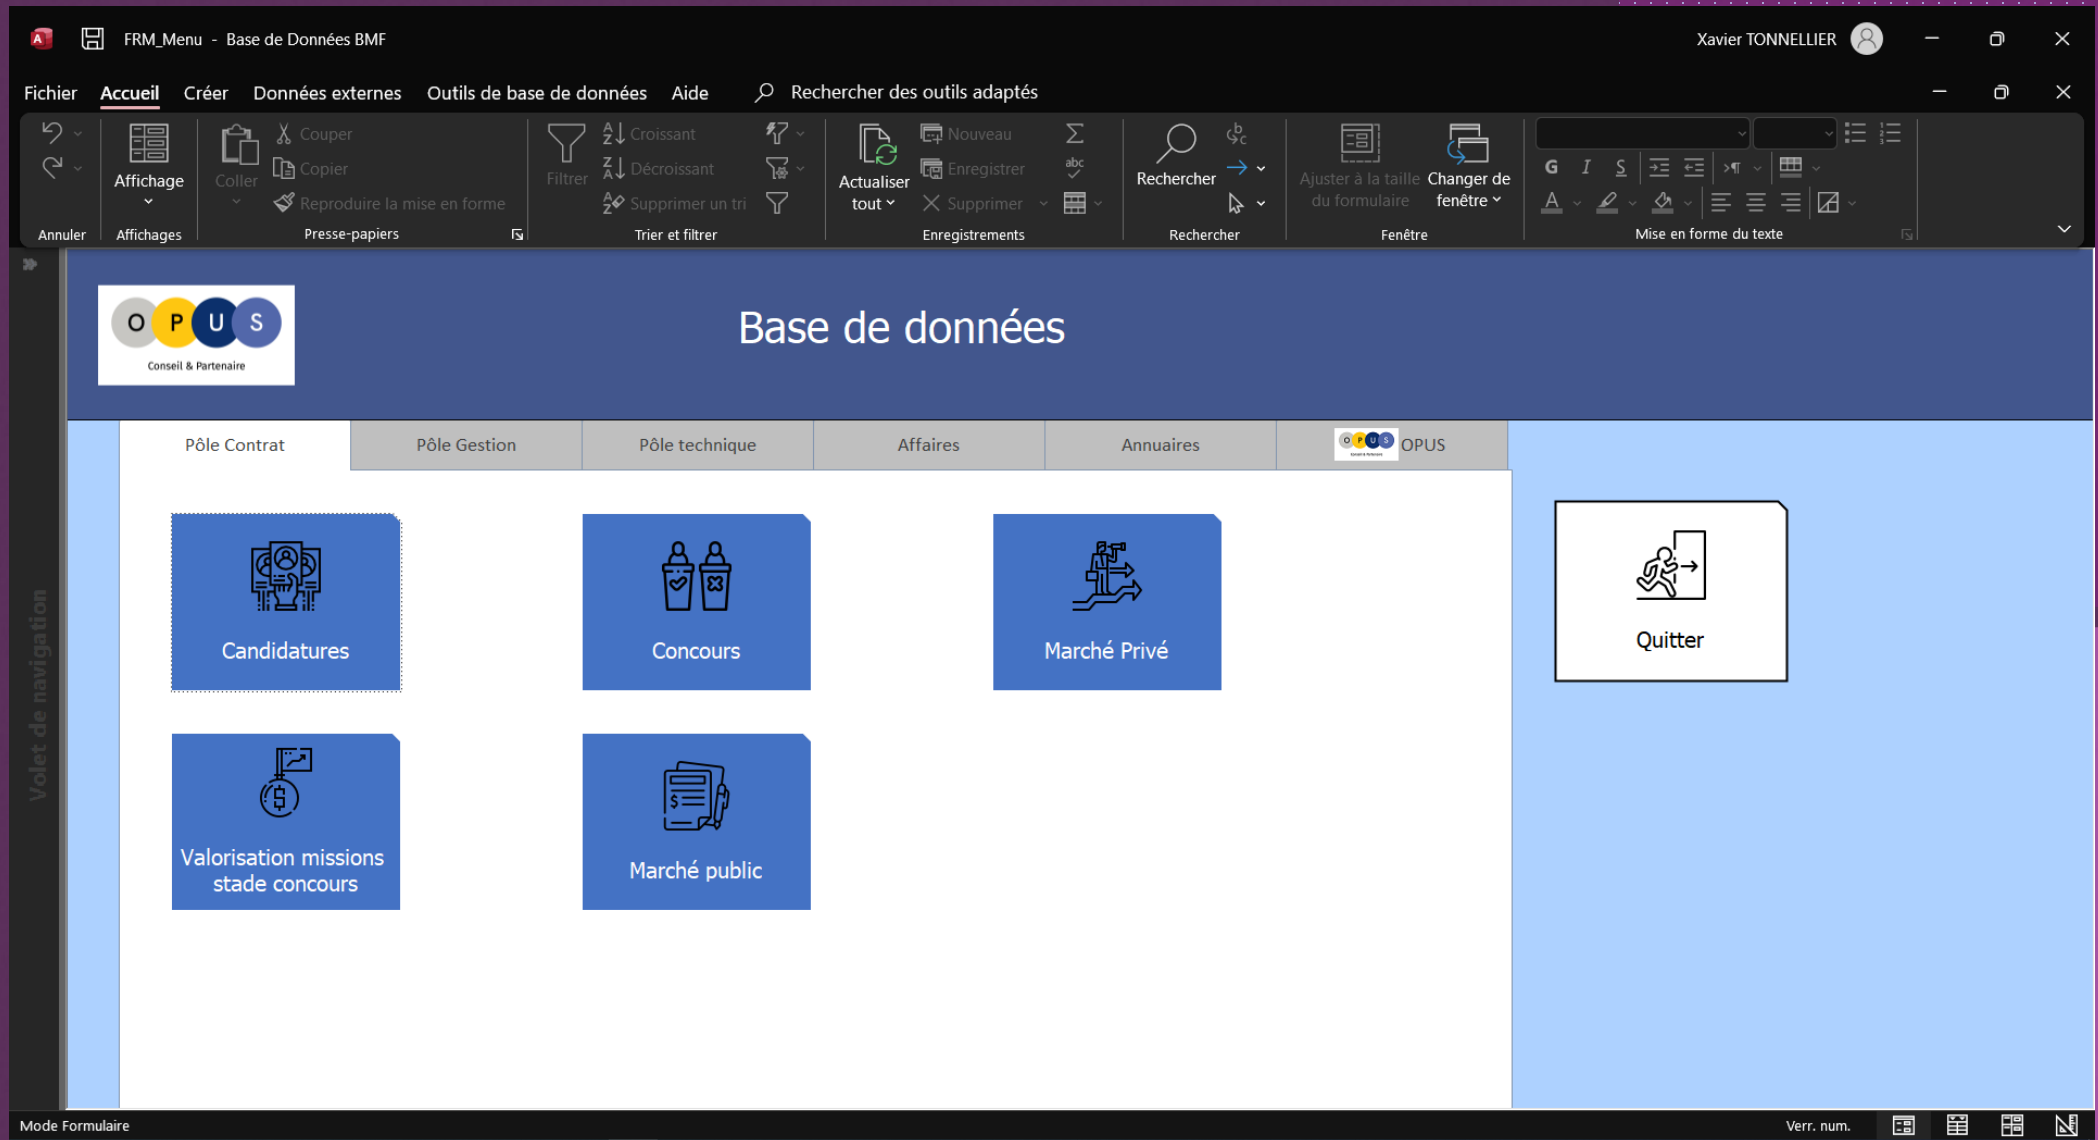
FRM_Menu - Base de Données BMF

Xavier TONNELLIER

Fichier Accueil Créer Données externes Outils de base de données Aide Rechercher des outils adaptés

Annuler

Affichage

Affichages

Coller

Couper

Copier

Reproduire la mise en forme

Presse-papiers

Filtrer

Croissant

Décroissant

Supprimer un tri

Trier et filtrer

Actualiser tout

Nouveau

Enregistrer

Supprimer

Enregistrements

Rechercher

Rechercher

Ajuster à la taille du formulaire

Changer de fenêtre

Fenêtre

G I S

Mise en forme du texte

Volet de navigation

O P U S
Conseil & Partenaire

Base de données

Pôle Contrat | Pôle Gestion | Pôle technique | Affaires | Annuaires | OPUS

Candidatures

Concours

Marché Privé

Quitter

Valorisation missions stade concours

Marché public

Mode Formulaire

Verr. num.